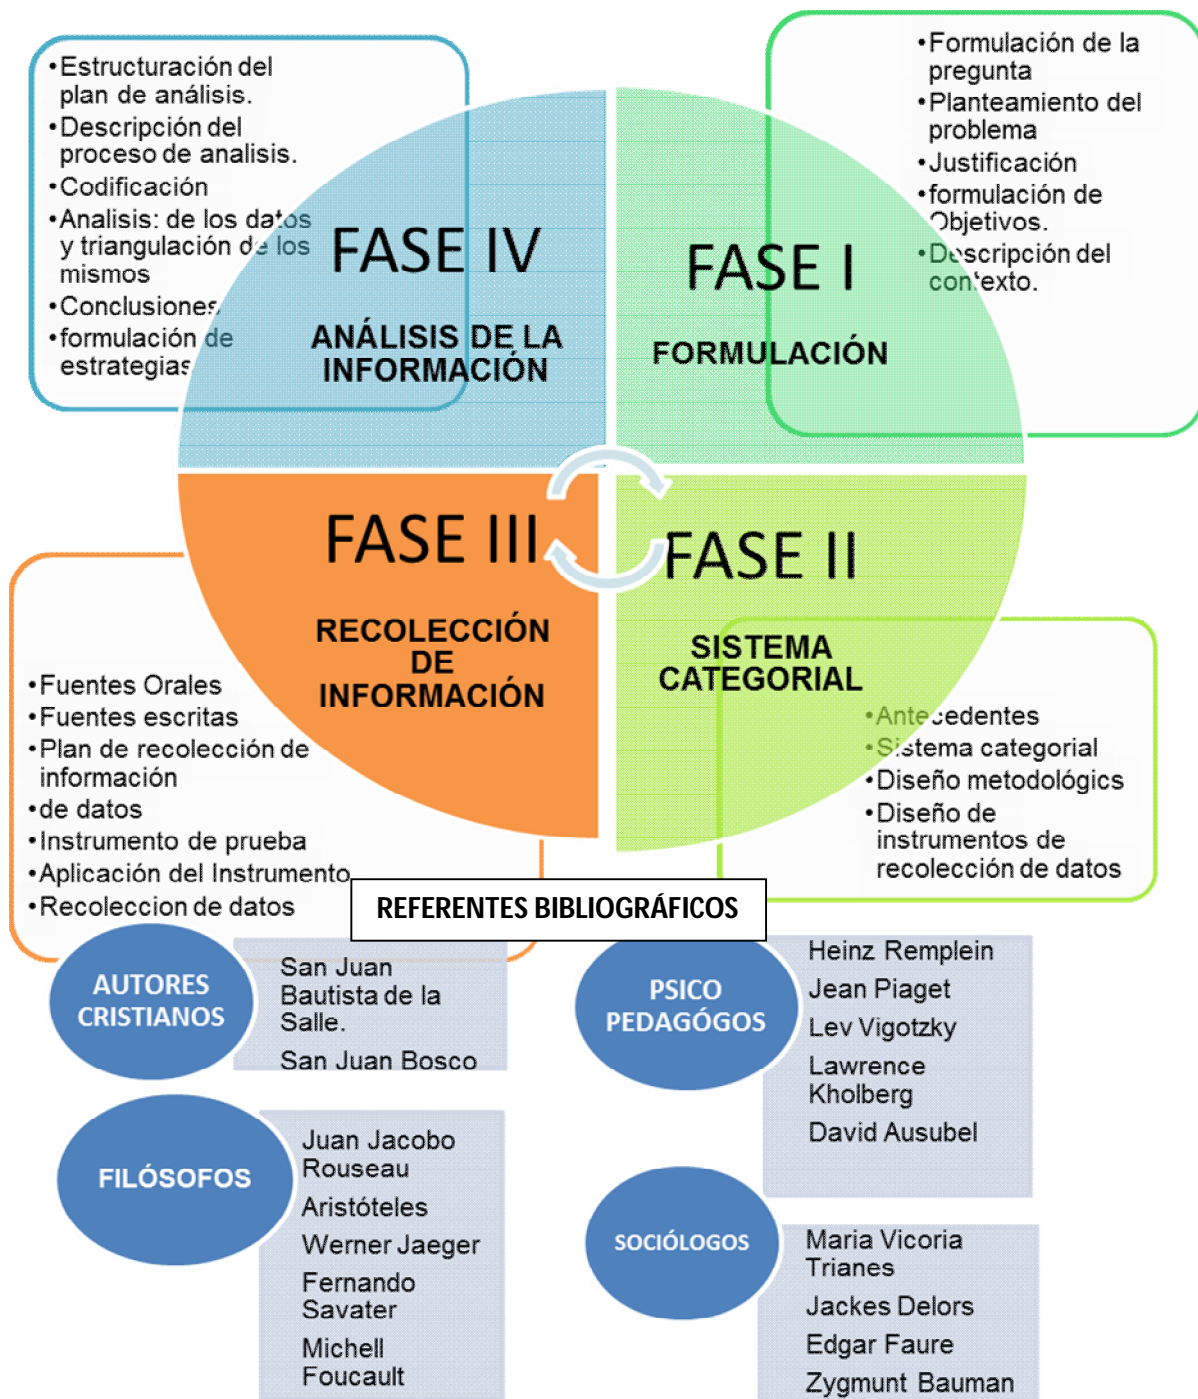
•Estructuración del plan de análisis.
•Descripción del proceso de analisis.
•Codificación
•Analisis: de los datos y triangulación de los mismos
•Conclusiones
•formulación de estrategias

FASE IV
ANÁLISIS DE LA INFORMACIÓN

•Formulación de la pregunta
•Planteamiento del problema
•Justificación
•formulación de Objetivos.
•Descripción del contexto.

FASE I
FORMULACIÓN

FASE III
RECOLECCIÓN DE INFORMACIÓN

•Fuentes Orales
•Fuentes escritas
•Plan de recolección de información
•de datos
•Instrumento de prueba
•Aplicación del Instrumento
•Recoleccion de datos

FASE II
SISTEMA CATEGORIAL

•Antecedentes
•Sistema categorial
•Diseño metodológics
•Diseño de instrumentos de recolección de datos

REFERENTES BIBLIOGRÁFICOS

AUTORES CRISTIANOS
San Juan Bautista de la Salle.
San Juan Bosco

PSICO PEDAGÓGOS
Heinz Remplein
Jean Piaget
Lev Vigotzky
Lawrence Kholberg
David Ausubel

FILÓSOFOS
Juan Jacobo Rouseau
Aristóteles
Werner Jaeger
Fernando Savater
Michell Foucault

SOCIÓLOGOS
Maria Vicoria Trianes
Jackes Delors
Edgar Faure
Zygmunt Bauman